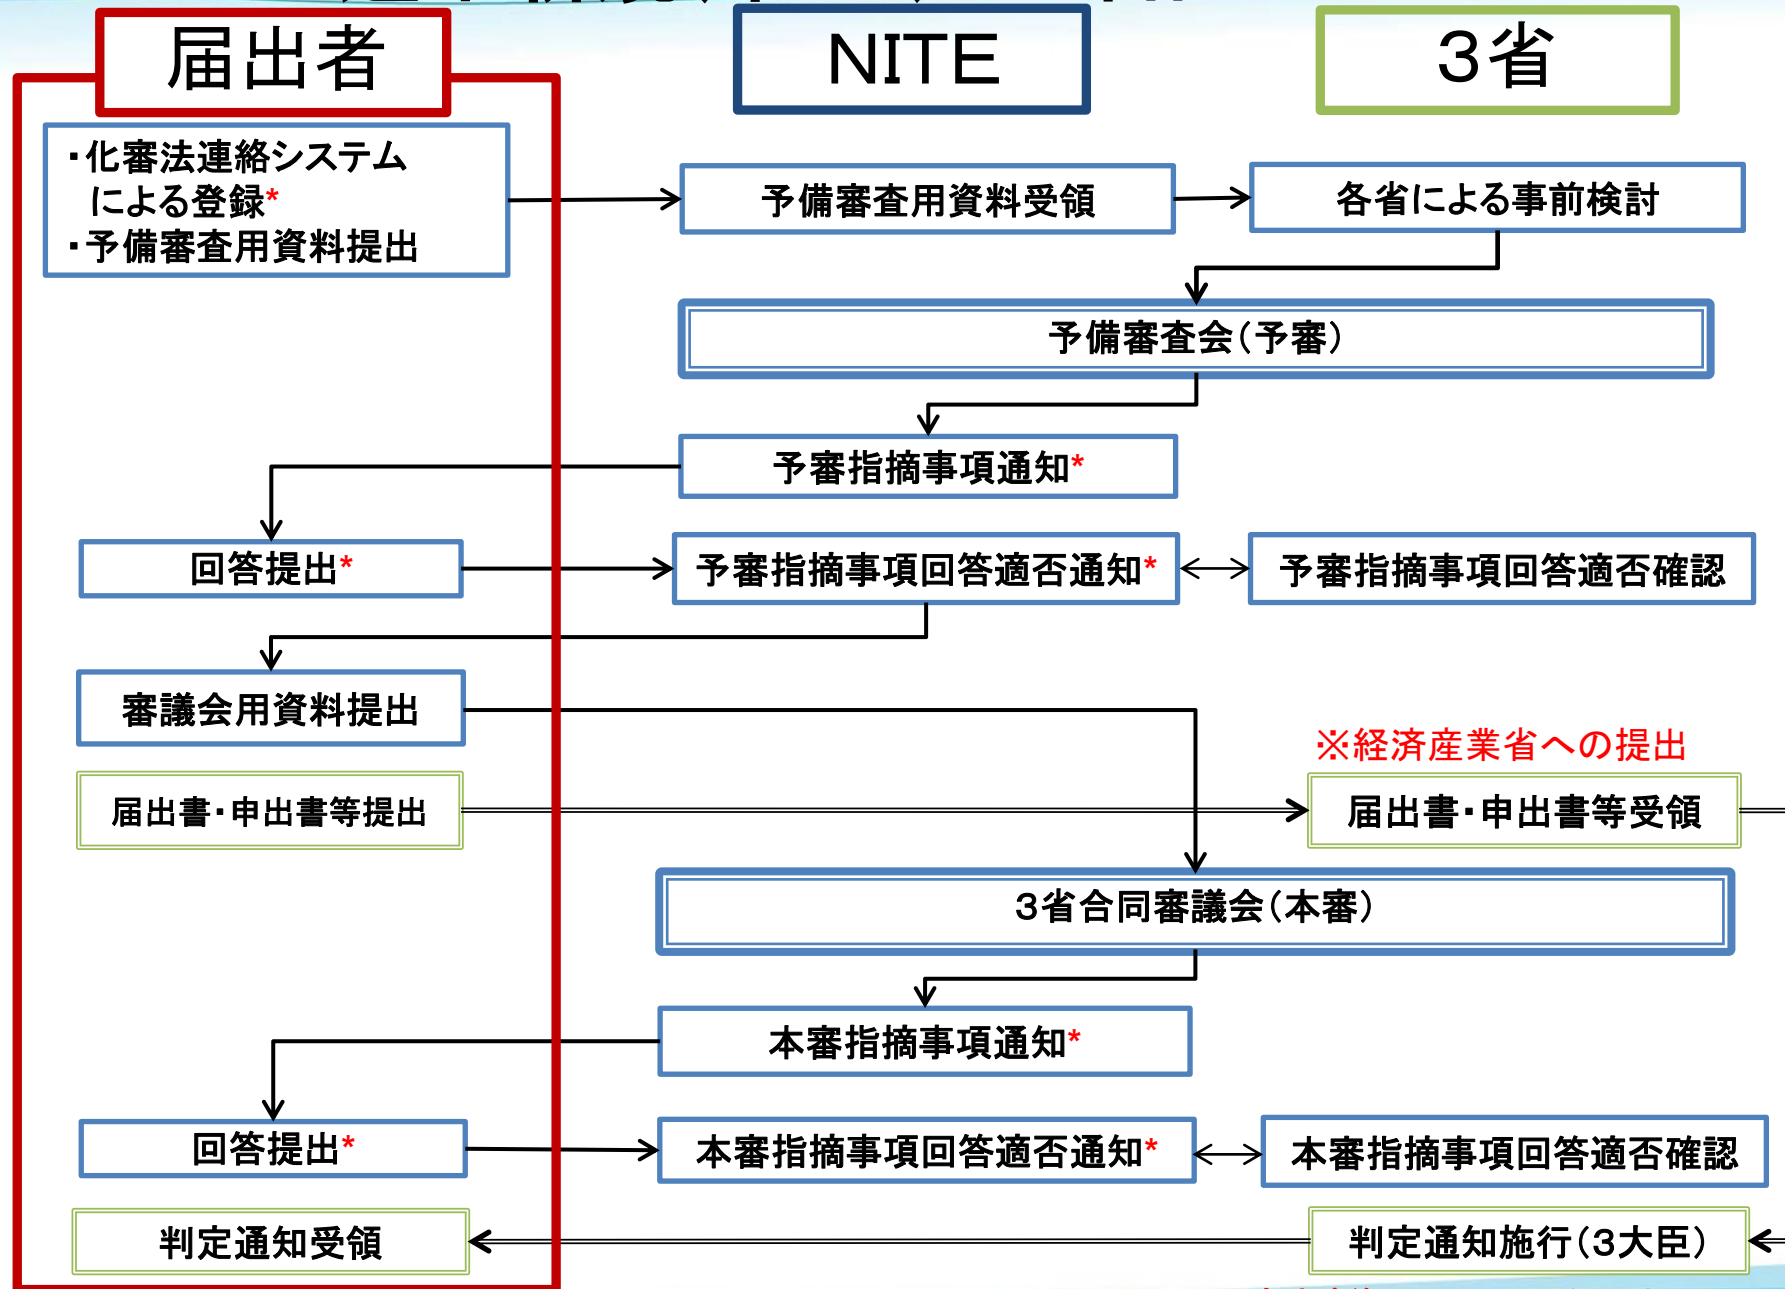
届出者

NITE

3省

・化審法連絡システムによる登録*
・予備審査用資料提出

予備審査用資料受領

各省による事前検討

予備審査会(予審)

予審指摘事項通知*

回答提出*

予審指摘事項回答適否通知*

予審指摘事項回答適否確認

審議会用資料提出

※経済産業省への提出

届出書・申出書等提出

届出書・申出書等受領

3省合同審議会(本審)

本審指摘事項通知*

回答提出*

本審指摘事項回答適否通知*

本審指摘事項回答適否確認

判定通知受領

判定通知施行(3大臣)